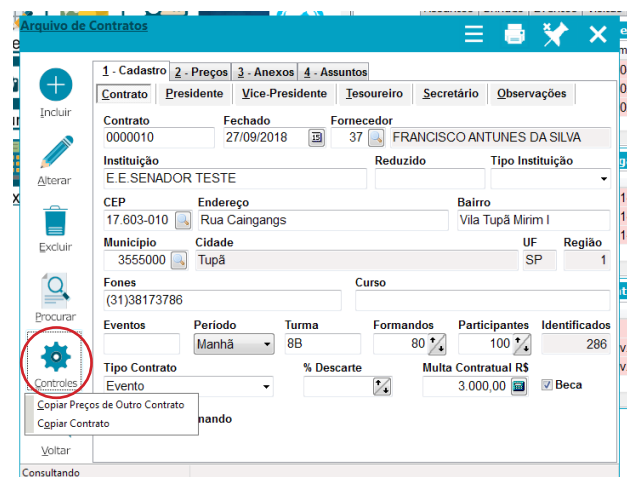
Arquivo de Contratos

Incluir
Alterar
Excluir
Procurar
Controles
Copiar Preços de Outro Contrato
Copiar Contrato
Voltar

1 - Cadastro | 2 - Preços | 3 - Anexos | 4 - Assuntos

Contrato | Presidente | Vice-Presidente | Tesoureiro | Secretário | Observações

Contrato
0000010
Fechado
27/09/2018
Fornecedor
37
FRANCISCO ANTUNES DA SILVA

Instituição
E.E.SENADOR TESTE
Reduzido
Tipo Instituição

CEP
17.603-010
Endereço
Rua Caingangs
Bairro
Vila Tupã Mirim I

Município
3555000
Cidade
Tupã
UF
SP
Região
1

Fones
(31)38173786
Curso

Eventos
Período
Manhã
Turma
8B
Formandos
80
Participantes
100
Identificados
286

Tipo Contrato
Evento
% Descarte
Multa Contratual R$
3.000,00
Beca

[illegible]nando

Consultando